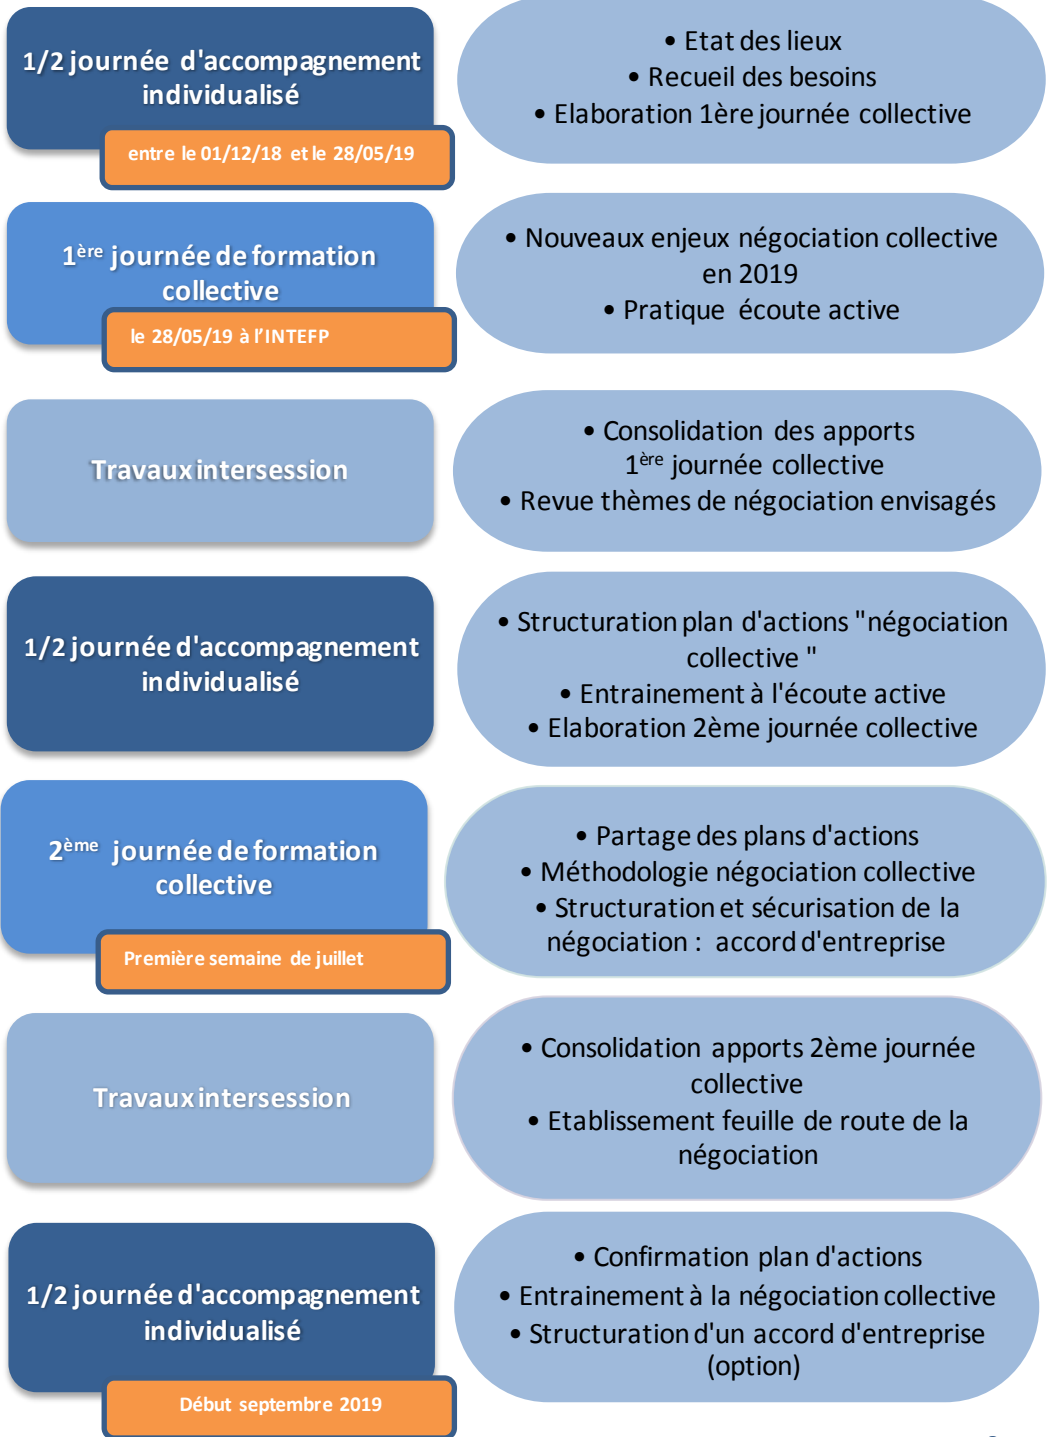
1/2 journée d'accompagnement individualisé

entre le 01/12/18 et le 28/05/19

• Etat des lieux
• Recueil des besoins
• Elaboration 1ère journée collective

1$^{ère}$ journée de formation collective

le 28/05/19 à l'INTEFP

• Nouveaux enjeux négociation collective en 2019
• Pratique écoute active

Travaux intersession

• Consolidation des apports 1$^{ère}$ journée collective
• Revue thèmes de négociation envisagés

1/2 journée d'accompagnement individualisé

• Structuration plan d'actions "négociation collective "
• Entrainement à l'écoute active
• Elaboration 2ème journée collective

2$^{ème}$ journée de formation collective

Première semaine de juillet

• Partage des plans d'actions
• Méthodologie négociation collective
• Structuration et sécurisation de la négociation : accord d'entreprise

Travaux intersession

• Consolidation apports 2ème journée collective
• Etablissement feuille de route de la négociation

1/2 journée d'accompagnement individualisé

Début septembre 2019

• Confirmation plan d'actions
• Entrainement à la négociation collective
• Structuration d'un accord d'entreprise (option)